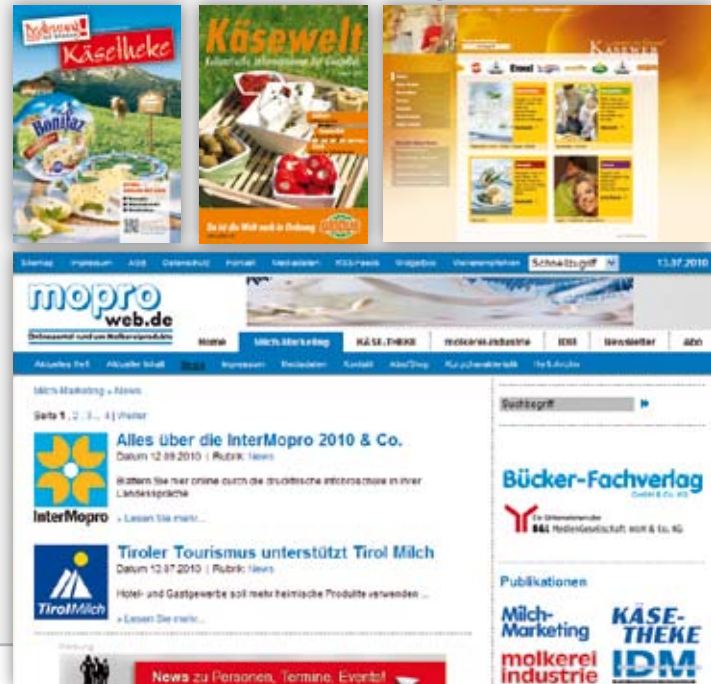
Käseltheke

Bonifaz

Käsewelt

Das ist die Welt noch in Ordnung

KÄSEREI

Emmi

Sitemap Impressum AGB Datenschutz Kontakt Mediadaten RSS-Feeds Widgetbox Weiterempfehlen Schnellzugriff 13.07.2010

mopro web.de

Onlineportal rund um Molkereiprodukte

Home Milch-Marketing KÄSE-THEKE molkerei-industrie IDM Newsletter Abo

Aktuelles Heft Aktueller Inhalt News Impressum Redaktion Kontakt Abo/Shop Kurzcharakteristik Heft-Archiv

Milch-Marketing » News

Seite 1, 2, 3, ... 4 | Weiter

Alles über die InterMopro 2010 & Co.

Datum 12.08.2010 | Rubrik: News

Blättern Sie hier online durch die druckfrische Infobroschüre in Ihrer Landessprache

» Lesen Sie mehr...

InterMopro

Tiroler Tourismus unterstützt Tirol Milch

Datum 12.07.2010 | Rubrik: News

Hotel- und Gastgewerbe soll mehr heimische Produkte verwenden ...

» Lesen Sie mehr...

TirolMilch

Werbung

News zu Personen, Termine, Events!

Suchbegriff

Bücker-Fachverlag

GmbH & Co. KG

Ein Unternehmen der B&L MedienGesellschaft mbH & Co. KG

Publikationen

Milch-Marketing

KÄSE-THEKE

molkerei industrie

IDM